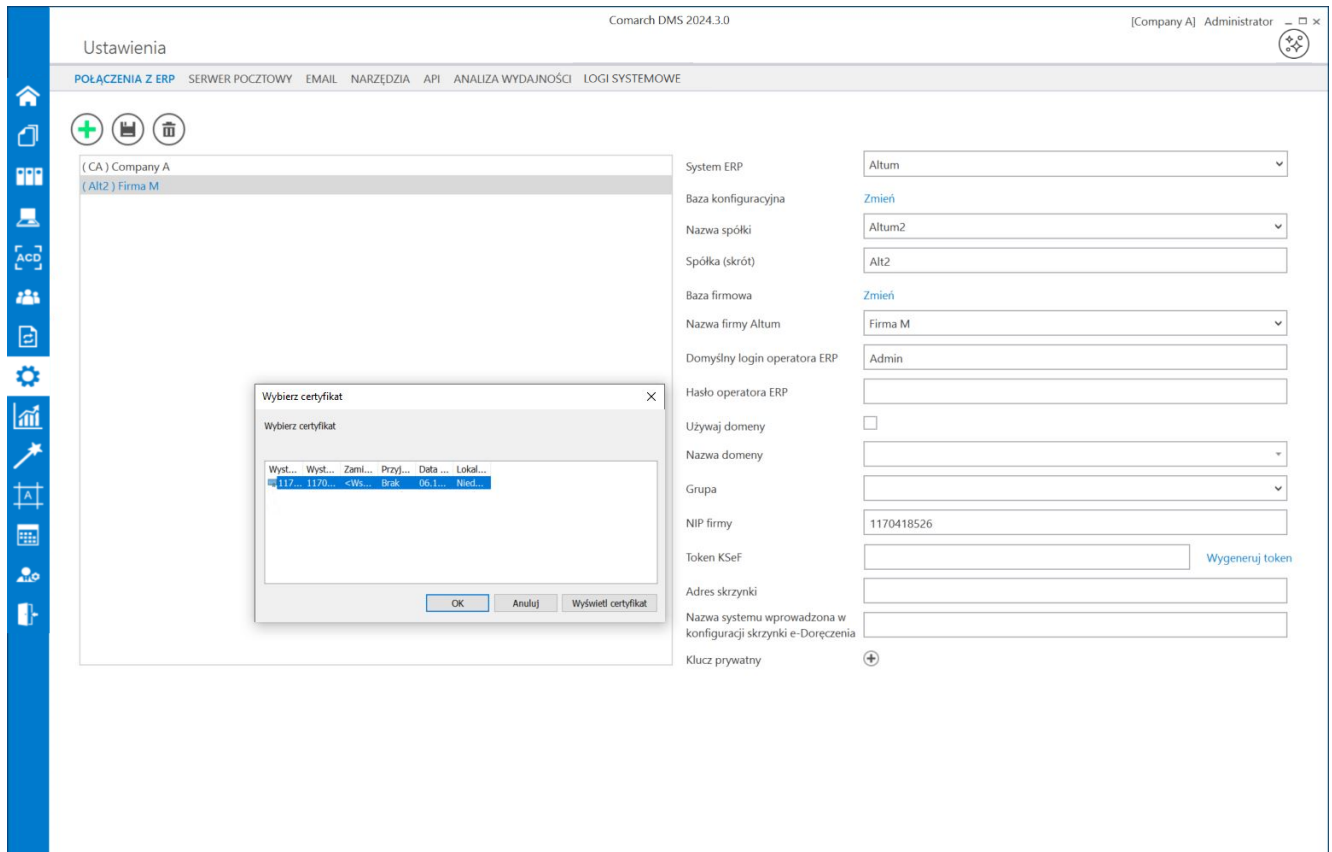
Comarch DMS 2024.3.0

[Company A] Administrator

Ustawienia

POŁĄCZENIA Z ERP SERWER POCZTOWY EMAIL NARZĘDZIA API ANALIZA WYDAJNOŚCI LOGI SYSTEMOWE

ACD

(CA) Company A
(Alt2) Firma M

Wybierz certyfikat

Wybierz certyfikat

| Wyst... | Wyst... | Zami... | Przyj... | Data ... | Lokal... |
|---|---|---|---|---|---|
| 117... | 1170... | <Ws... | Brak | 06.1... | Nied... |

OK Anuluj Wyświetl certyfikat

System ERP Altum
Baza konfiguracyjna Zmień
Nazwa spółki Altum2
Spółka (skrót) Alt2
Baza firmowa Zmień
Nazwa firmy Altum Firma M
Domyślny login operatora ERP Admin
Hasło operatora ERP
Używaj domeny
Nazwa domeny
Grupa
NIP firmy 1170418526
Token KSeF Wygeneruj token
Adres skrzynki
Nazwa systemu wprowadzona w konfiguracji skrzynki e-Doręczenia
Klucz prywatny